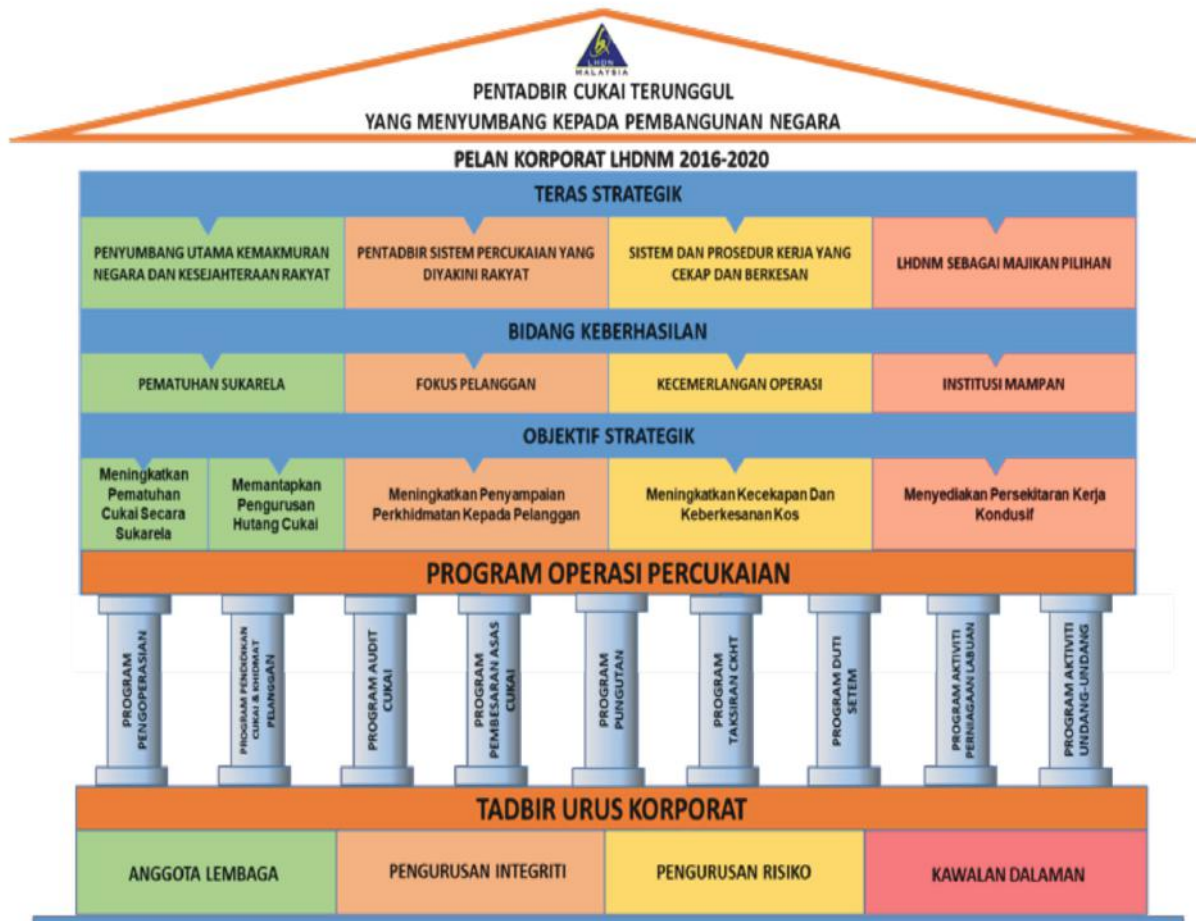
LHDN MALAYSIA

PENTADBIR CUKAI TERUNGGUL
YANG MENYUMBANG KEPADA PEMBANGUNAN NEGARA

PELAN KORPORAT LHDNM 2016-2020

TERAS STRATEGIK

PENYUMBANG UTAMA KEMAKMURAN NEGARA DAN KESEJAHTERAAN RAKYAT

PENTADBIR SISTEM PERCUKAIAN YANG DIYAKINI RAKYAT

SISTEM DAN PROSEDUR KERJA YANG CEKAP DAN BERKESAN

LHDNM SEBAGAI MAJIKAN PILIHAN

BIDANG KEBERHASILAN

PEMATUHAN SUKARELA

FOKUS PELANGGAN

KECEMERLANGAN OPERASI

INSTITUSI MAMPAN

OBJEKTIF STRATEGIK

Meningkatkan Pematuhan Cukai Secara Sukarela

Memantapkan Pengurusan Hutang Cukai

Meningkatkan Penyampaian Perkhidmatan Kepada Pelanggan

Meningkatkan Kecekapan Dan Keberkesanan Kos

Menyediakan Persekitaran Kerja Kondusif

PROGRAM OPERASI PERCUKAIAN

PROGRAM PENGOPERASIAN

PROGRAM PENDIDIKAN CUKAI & KHIDMAT PELANGGAN

PROGRAM AUDIT CUKAI

PROGRAM PEMBESARAN ASAS CUKAI

PROGRAM PUNGUTAN

PROGRAM TAKSIRAN CKHT

PROGRAM DUTI SETEM

PROGRAM AKTIVITI PERNIAGAAN LABUAN

PROGRAM AKTIVITI UNDANG-UNDANG

TADBIR URUS KORPORAT

ANGGOTA LEMBAGA

PENGURUSAN INTEGRITI

PENGURUSAN RISIKO

KAWALAN DALAMAN